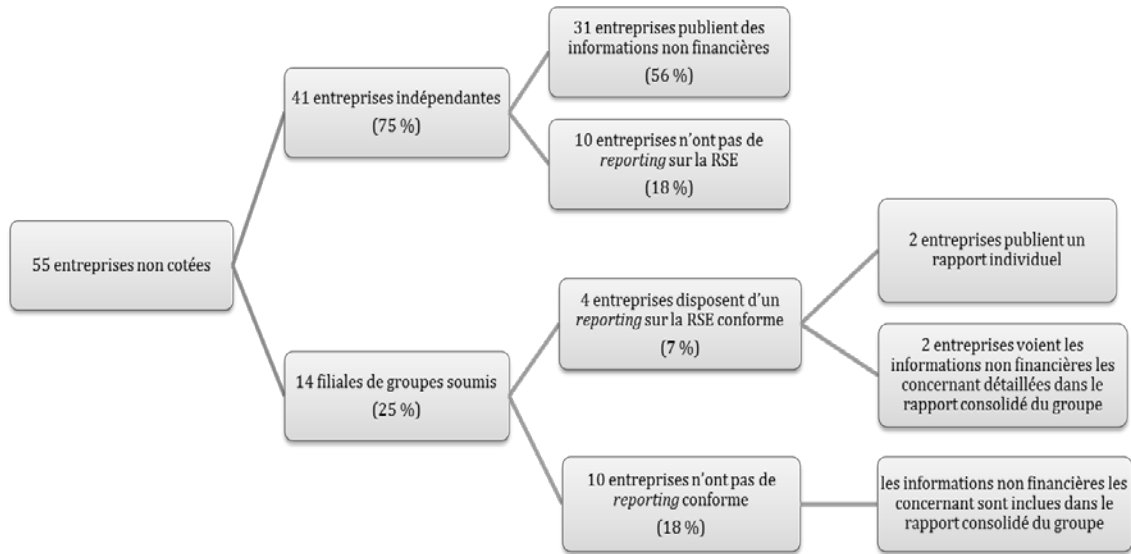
55 entreprises non cotées

41 entreprises indépendantes
(75 %)

31 entreprises publient des informations non financières
(56 %)

10 entreprises n'ont pas de *reporting* sur la RSE
(18 %)

14 filiales de groupes soumis
(25 %)

4 entreprises disposent d'un *reporting* sur la RSE conforme
(7 %)

2 entreprises publient un rapport individuel

2 entreprises voient les informations non financières les concernant détaillées dans le rapport consolidé du groupe

10 entreprises n'ont pas de *reporting* conforme
(18 %)

les informations non financières les concernant sont inclues dans le rapport consolidé du groupe